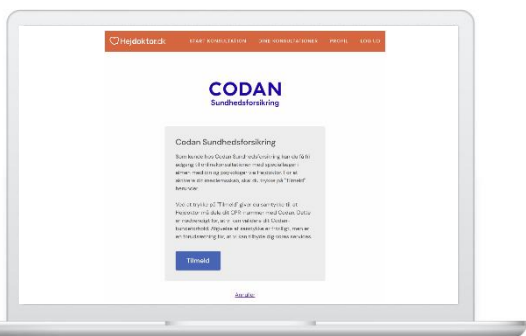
Hejdoktor.dk START KONSULTATION DINE KONSULTATIONER PROFIL LOG UD

CODAN
Sundhedsforsikring

Codan Sundhedsforsikring

Som kunde hos Codan Sundhedsforsikring kan du få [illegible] adgang til erfarne læger med speciale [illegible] almen medicin og psykologer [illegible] ... tryk på "Tilmeld" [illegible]

Ved at trykke på "Tilmeld" giver du samtykke til at Hejdoktor må dele dit CPR nummer med Codan. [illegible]

Tilmeld

Annuller